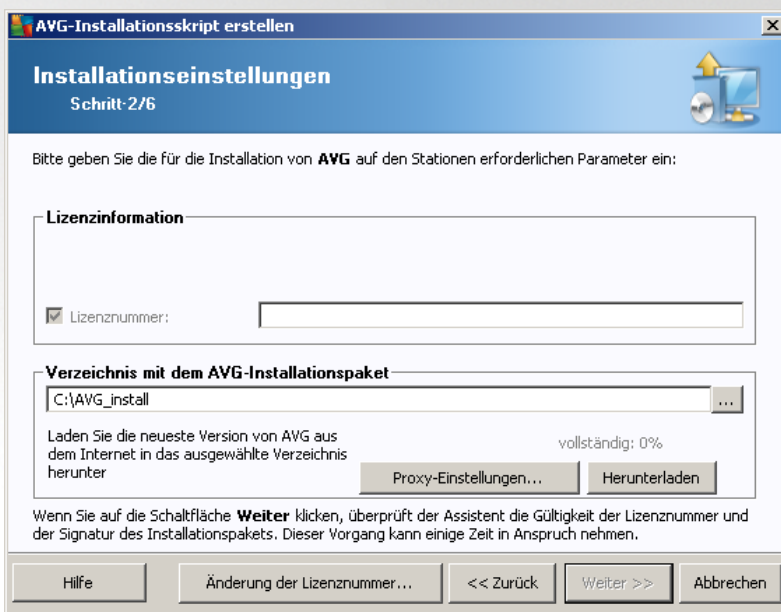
AVG-Installationsskript erstellen

Installationseinstellungen
Schritt-2/6

Bitte geben Sie die für die Installation von AVG auf den Stationen erforderlichen Parameter ein:

Lizenzinformation

Lizenznummer:

Verzeichnis mit dem AVG-Installationspaket

C:\AVG_install

...

Laden Sie die neueste Version von AVG aus dem Internet in das ausgewählte Verzeichnis herunter

vollständig: 0%

Proxy-Einstellungen...

Herunterladen

Wenn Sie auf die Schaltfläche Weiter klicken, überprüft der Assistent die Gültigkeit der Lizenznummer und der Signatur des Installationspakets. Dieser Vorgang kann einige Zeit in Anspruch nehmen.

Hilfe

Änderung der Lizenznummer...

<< Zurück

Weiter >>

Abbrechen